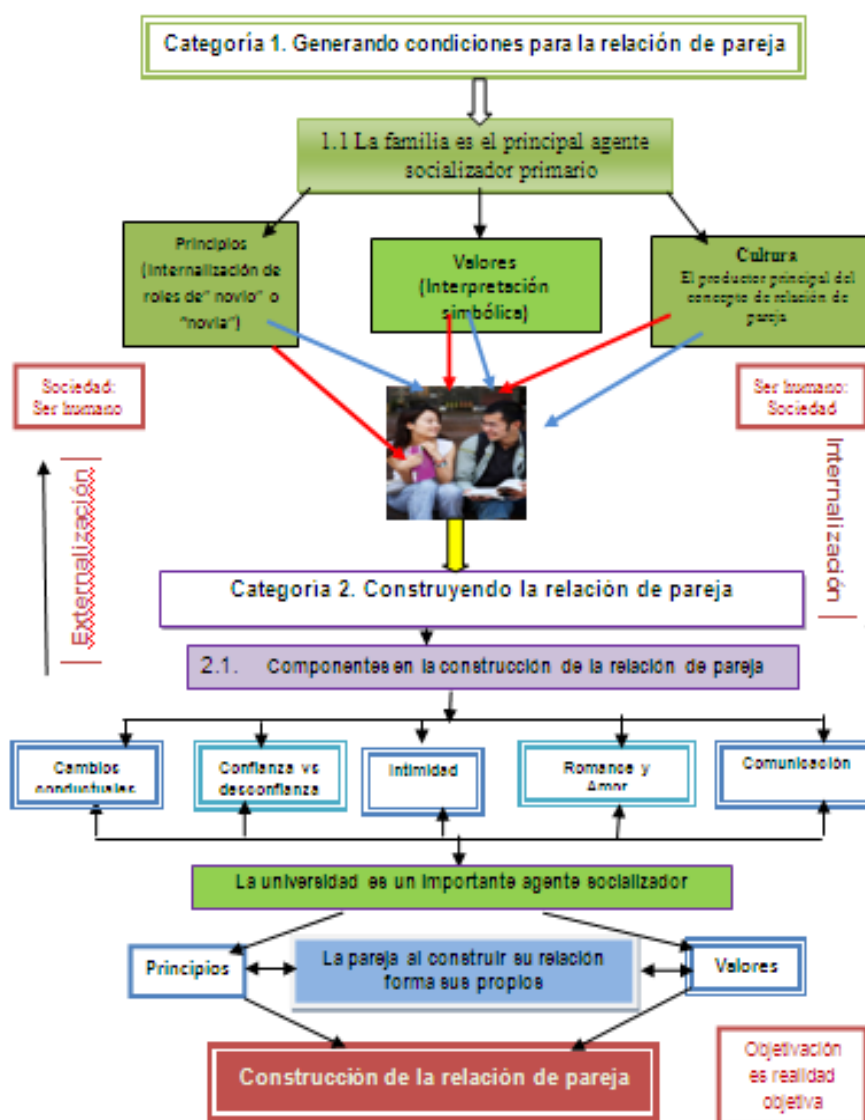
Categoría 1. Generando condiciones para la relación de pareja

1.1 La familia es el principal agente socializador primario

Principios (Internalización de roles de" novio" o "novia")

Valores (Interpretación simbólica)

Cultura
El productor principal del concepto de relación de pareja

Sociedad: Ser humano

Ser humano: Sociedad

Externalización

Internalización

Categoria 2. Construyendo la relación de pareja

2.1. Componentes en la construcción de la relación de pareja

Cambios conductuales

Confianza vs desconfianza

Intimidad

Romance y Amor

Comunicación

La universidad es un importante agente socializador

Principios

La pareja al construir su relación forma sus propios

Valores

Construcción de la relación de pareja

Objetivación es realidad objetiva